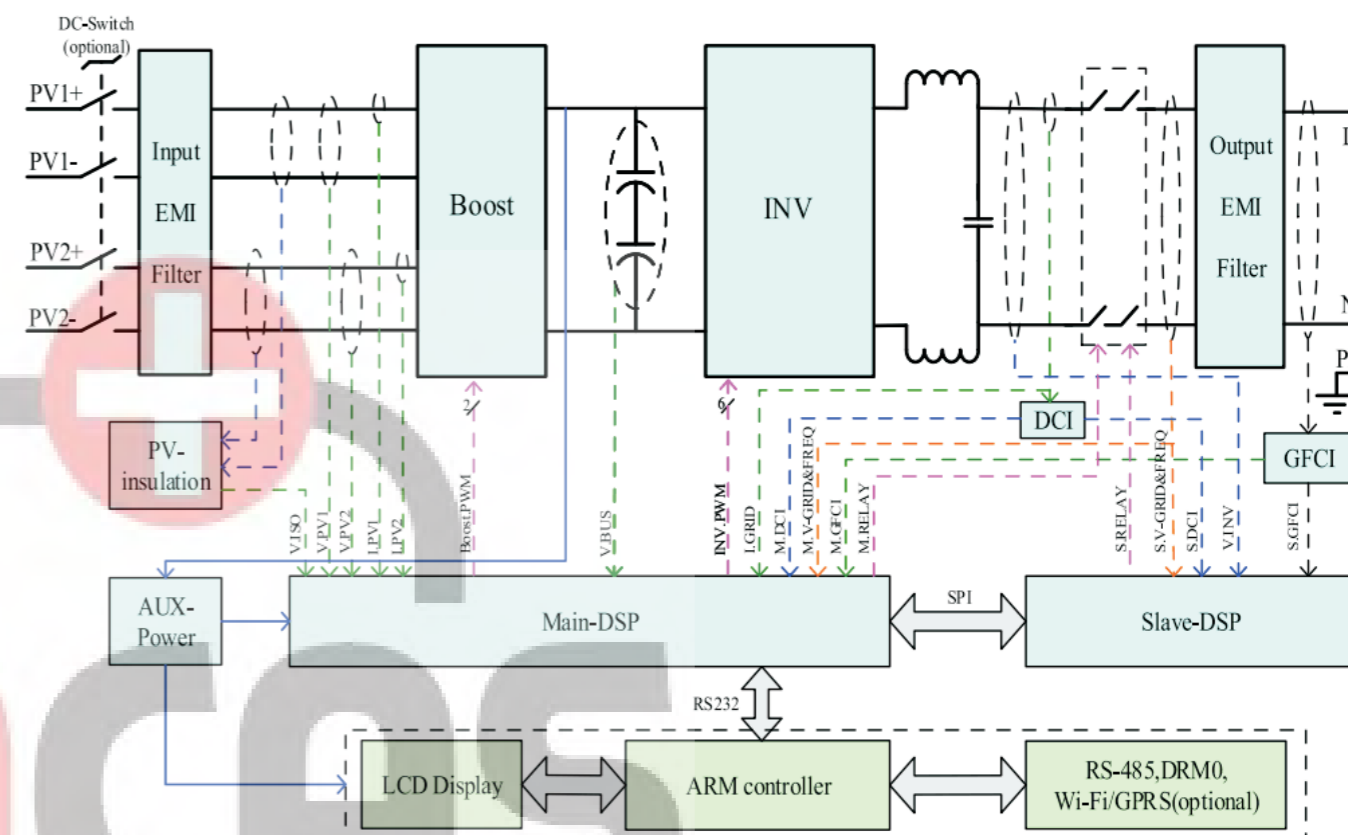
DC-Switch (optional)

PV1+
PV1-
PV2+
PV2-

Input EMI Filter

Boost

INV

Output EMI Filter

L
N
PE

PV-insulation

DCI

GFCI

2
6

V.ISO
V.PV1
V.PV2
I.PV1
I.PV2
Boost PWM
V.BUS
INV PWM
I.GRID
M.DCI
M.V-GRID&FREQ
M.GFCI
M.RELAY
S.RELAY
S.V-GRID&FREQ
S.DCI
V.INV
S.GFCI

AUX-Power

Main-DSP

SPI

Slave-DSP

RS232

LCD Display

ARM controller

RS-485,DRM0, Wi-Fi/GPRS(optional)